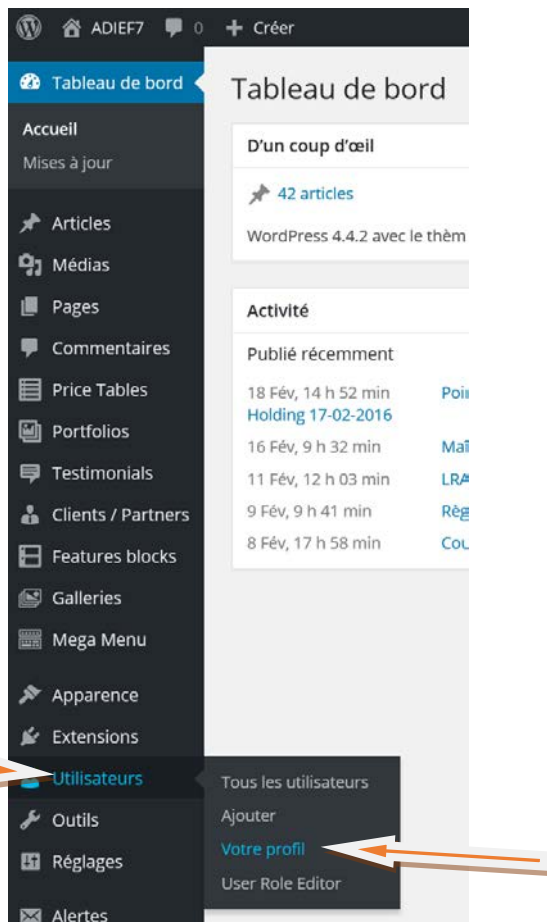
ADIEF7 0 Créer

Tableau de bord

Accueil
Mises à jour

Articles
Médias
Pages
Commentaires
Price Tables
Portfolios
Testimonials
Clients / Partners
Features blocks
Galleries
Mega Menu
Apparence
Extensions
Utilisateurs
Outils
Réglages
Alertes

Tableau de bord

D'un coup d'œil

42 articles

WordPress 4.4.2 avec le thèm

Activité

Publié récemment

18 Fév, 14 h 52 min Poi
Holding 17-02-2016
16 Fév, 9 h 32 min Maî
11 Fév, 12 h 03 min LRA
9 Fév, 9 h 41 min Règ
8 Fév, 17 h 58 min Cou

Tous les utilisateurs
Ajouter
Votre profil
User Role Editor